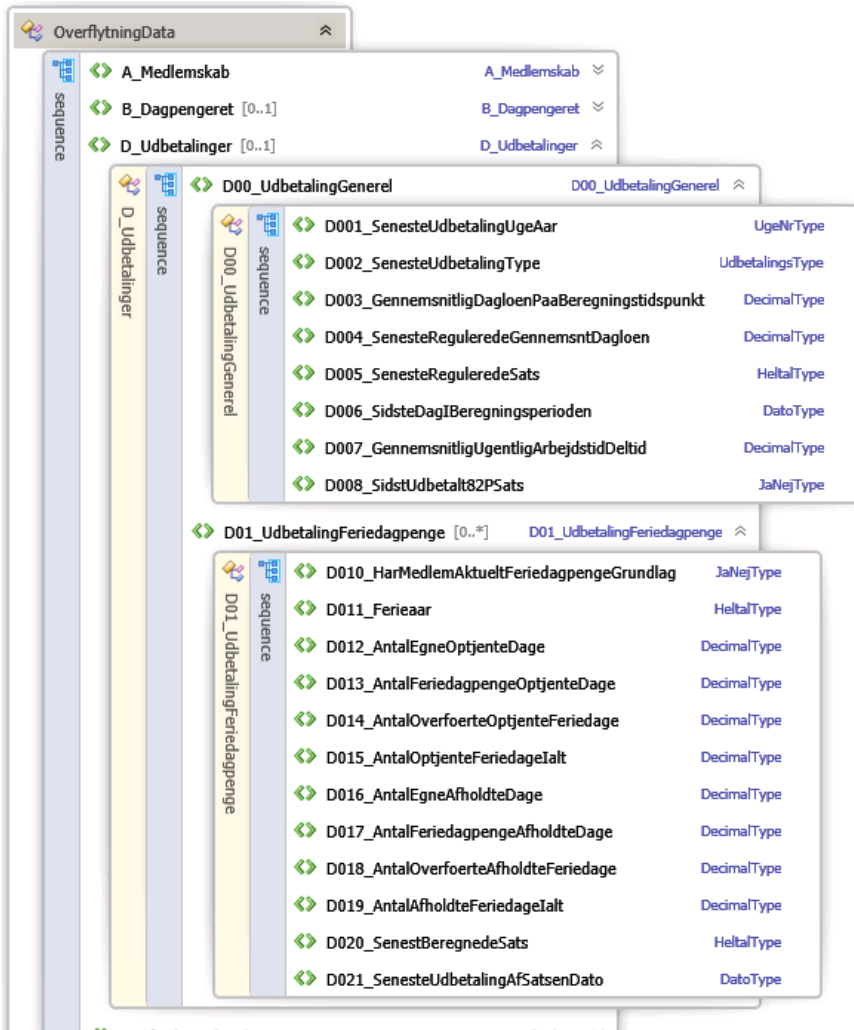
OverflytningData

sequence

A_Medlemskab A_Medlemskab
B_Dagpengeret [0..1] B_Dagpengeret
D_Udbetalinger [0..1] D_Udbetalinger

D_Udbetalinger

sequence

D00_UdbetalingGenerel D00_UdbetalingGenerel

D00_UdbetalingGenerel

sequence

D001_SenesteUdbetalingUgeAar UgeNrType
D002_SenesteUdbetalingType UdbetalingsType
D003_GennemsnitligDagloenPaaBeregningstidspunkt DecimalType
D004_SenesteRegulerede GennemsntDagloen DecimalType
D005_SenesteRegulerede Sats HeltalType
D006_SidsteDagIBeregningsperioden DatoType
D007_GennemsnitligUgentligArbejdstidDeltid DecimalType
D008_SidstUdbetalt82PSats JaNejType

D01_UdbetalingFeriedagpenge [0..*] D01_UdbetalingFeriedagpenge

D01_UdbetalingFeriedagpenge

sequence

D010_HarMedlemAktueltFeriedagpengeGrundlag JaNejType
D011_Ferieaar HeltalType
D012_AntalEgneOptjenteDage DecimalType
D013_AntalFeriedagpengeOptjenteDage DecimalType
D014_AntalOverfoerteOptjenteFeriedage DecimalType
D015_AntalOptjenteFeriedageIalt DecimalType
D016_AntalEgneAfholdteDage DecimalType
D017_AntalFeriedagpengeAfholdteDage DecimalType
D018_AntalOverfoerteAfholdteFeriedage DecimalType
D019_AntalAfholdteFeriedageIalt DecimalType
D020_SenestBeregnedeSats HeltalType
D021_SenesteUdbetalingAfSatsenDato DatoType